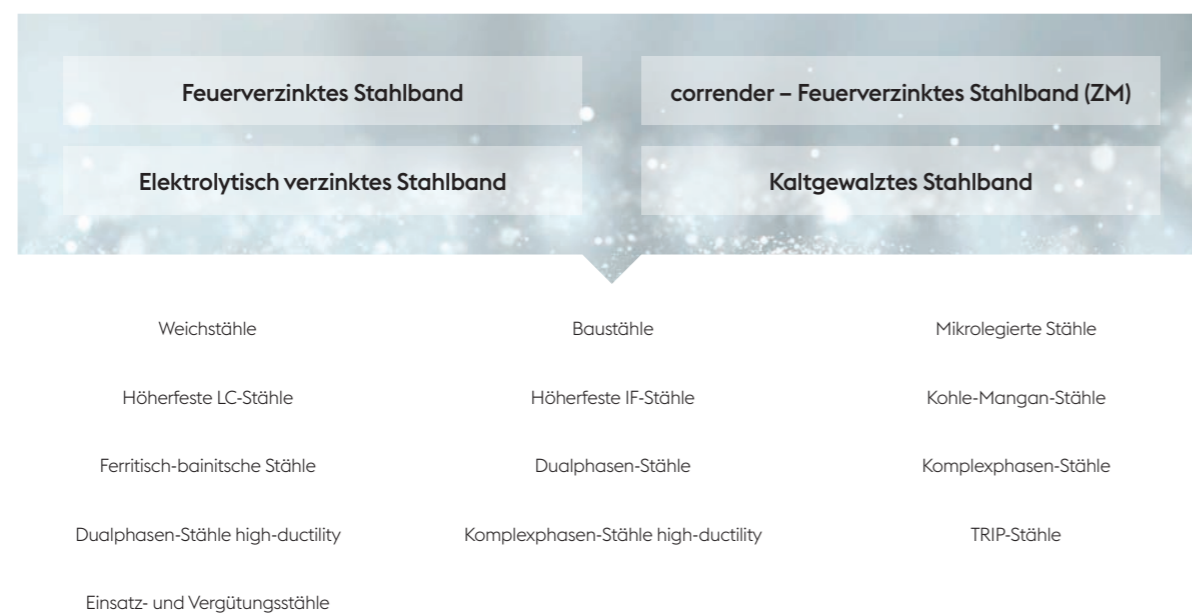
Feuerverzinktes Stahlband

corrender – Feuerverzinktes Stahlband (ZM)

Elektrolytisch verzinktes Stahlband

Kaltgewalztes Stahlband

Weichstähle

Baustähle

Mikrolegierte Stähle

Höherfeste LC-Stähle

Höherfeste IF-Stähle

Kohle-Mangan-Stähle

Ferritisch-bainitsche Stähle

Dualphasen-Stähle

Komplexphasen-Stähle

Dualphasen-Stähle high-ductility

Komplexphasen-Stähle high-ductility

TRIP-Stähle

Einsatz- und Vergütungsstähle